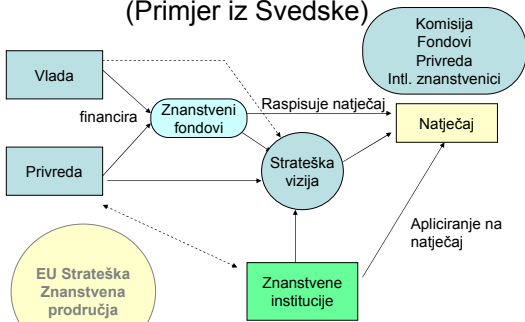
(Primjer iz Švedske)

Komisija
Fondovi
Privreda
Intl. znanstvenici

Vlada

financira

Znanstveni fondovi

Raspisuje natječaj

Natječaj

Privreda

Strateška vizija

Aplicirane na natječaj

EU Strateška Znanstvena područja

Znanstvene institucije